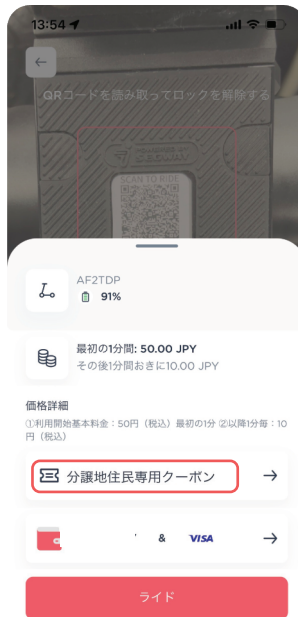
13:54

QRコードを読み取ってロックを解除する

SCAN TO RIDE

AF2TDP
91%

最初の1分間: 50.00 JPY
その後1分間おきに10.00 JPY

価格詳細
①利用開始基本料金：50円（税込）最初の1分 ②以降1分毎：10円（税込）

分譲地住民専用クーポン →

& VISA →

ライド